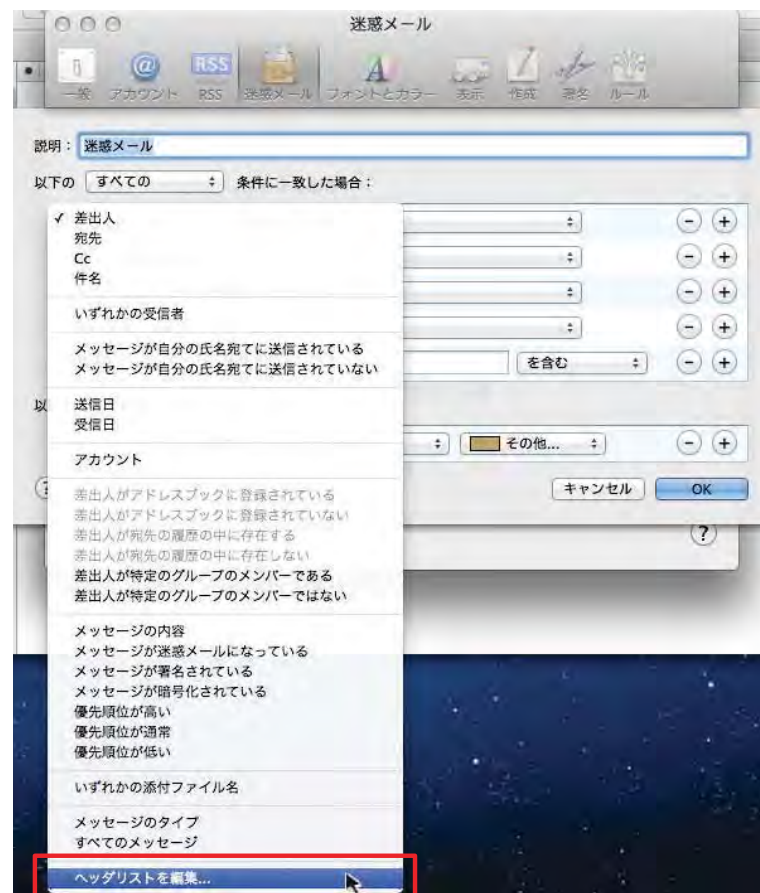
迷惑メール

一般 アカウント RSS 迷惑メール フォントとカラー 表示 作成 署名 ルール

説明： 迷惑メール

以下の すべての 条件に一致した場合：

✓ 差出人
宛先
Cc
件名

いずれかの受信者

メッセージが自分の氏名宛てに送信されている
メッセージが自分の氏名宛てに送信されていない

送信日
受信日

アカウント

差出人がアドレスブックに登録されている
差出人がアドレスブックに登録されていない
差出人が宛先の履歴の中に存在する
差出人が宛先の履歴の中に存在しない
差出人が特定のグループのメンバーである
差出人が特定のグループのメンバーではない

メッセージの内容
メッセージが迷惑メールになっている
メッセージが署名されている
メッセージが暗号化されている
優先順位が高い
優先順位が通常
優先順位が低い

いずれかの添付ファイル名

メッセージのタイプ
すべてのメッセージ

ヘッダリストを編集...

を含む

その他...

キャンセル OK